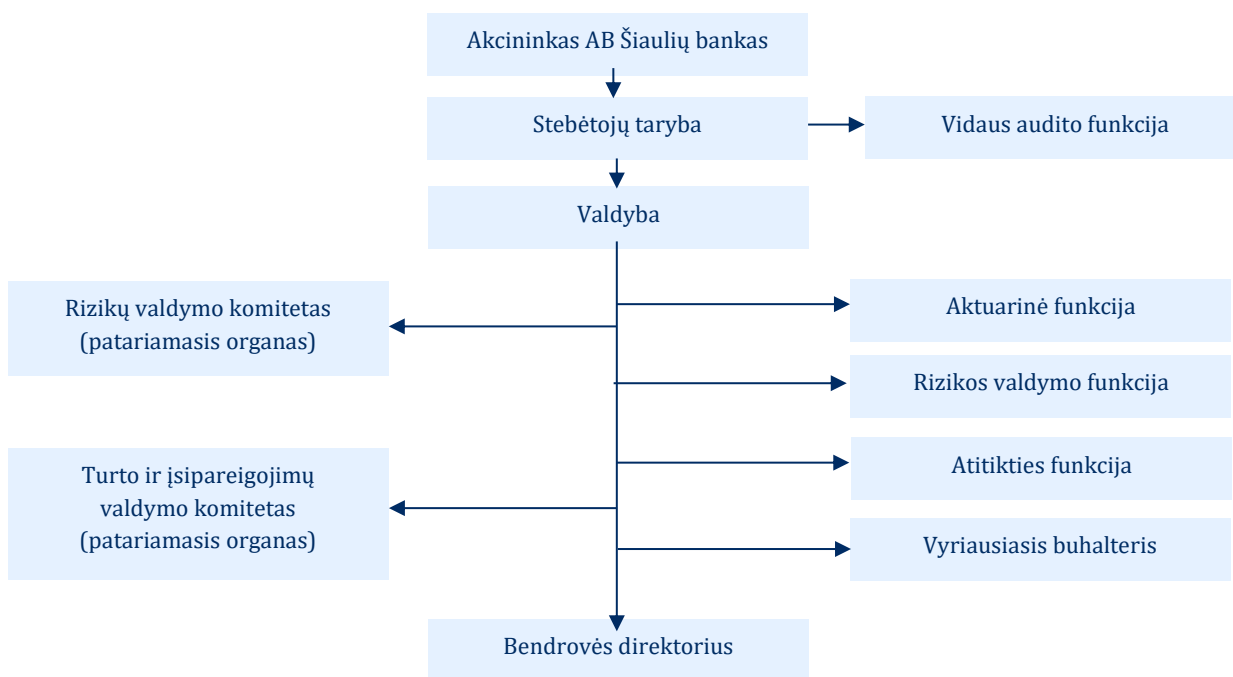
Akcininkas AB Šiaulių bankas

Stebėtojų taryba

Vidaus audito funkcija

Valdyba

Rizikų valdymo komitetas (patariamasis organas)

Aktuarinė funkcija

Rizikos valdymo funkcija

Turto ir įsipareigojimų valdymo komitetas (patariamasis organas)

Atitikties funkcija

Vyriausiasis buhalteris

Bendrovės direktorius